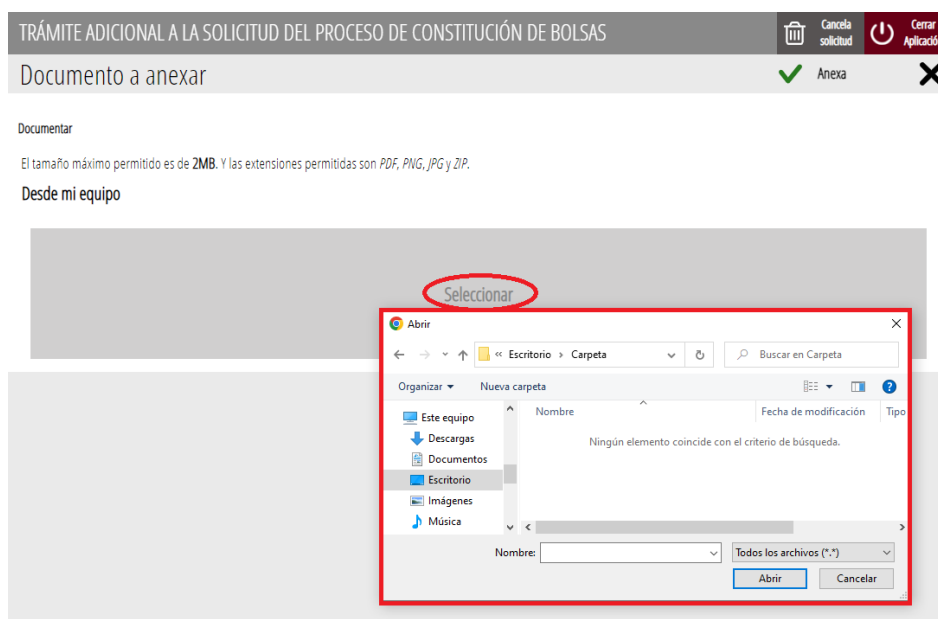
TRÁMITE ADICIONAL A LA SOLICITUD DEL PROCESO DE CONSTITUCIÓN DE BOLSAS

Cancela solicitud

Cerrar Aplicació

Documento a anexar

Anexa

Documentar

El tamaño máximo permitido es de 2MB. Y las extensiones permitidas son *PDF, PNG, JPG* y *ZIP*.

Desde mi equipo

Seleccionar

Abrir

« Escritorio > Carpeta

Buscar en Carpeta

Organizar ▾

Nueva carpeta

Este equipo

Descargas

Documentos

Escritorio

Imágenes

Música

Nombre

Fecha de modificación

Tipo

Ningún elemento coincide con el criterio de búsqueda.

Nombre:

Todos los archivos (*.*)

Abrir

Cancelar